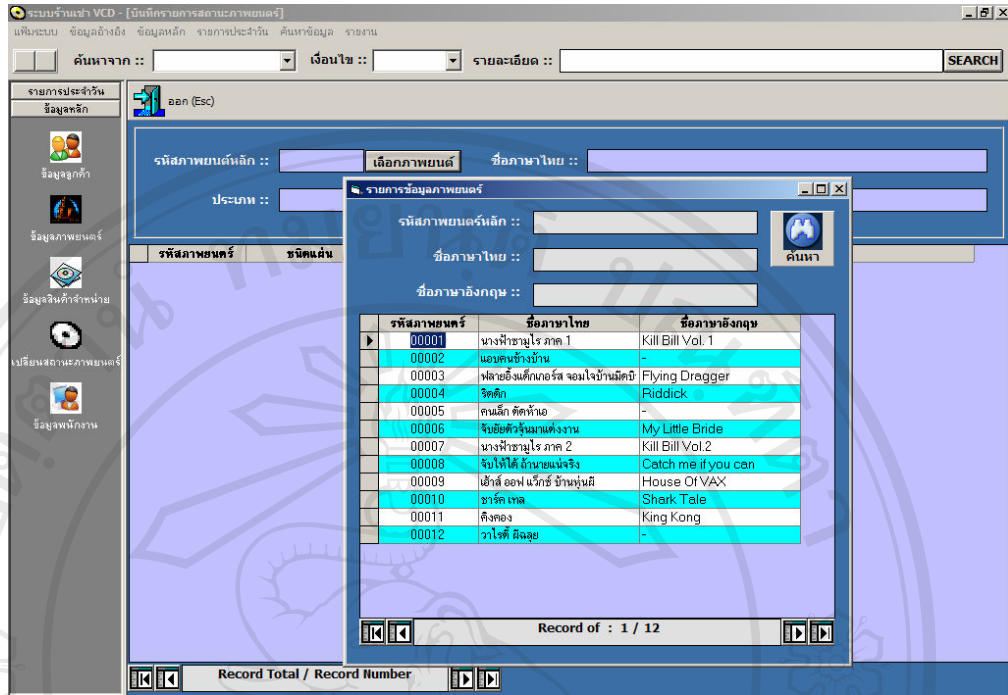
ระบบร้านเช่า VCD - [บันทึกรายการสถานะภาพยนตร์]

แฟ้มระบบ ข้อมูลอ้างอิง ข้อมูลหลัก รายการประจำวัน ค้นหาข้อมูล รายงาน

ค้นหาจาก :: เงื่อนไข :: รายละเอียด :: SEARCH

รายการประจำวัน
ข้อมูลหลัก

ออก (Esc)

ข้อมูลลูกค้า
ข้อมูลภาพยนตร์
ข้อมูลสินค้าจำหน่าย
เปลี่ยนสถานะภาพยนตร์
ข้อมูลพนักงาน

รหัสภาพยนต์หลัก :: เลือกภาพยนต์ ชื่อภาษาไทย ::

ประเภท ::

รหัสภาพยนตร์ ชนิดแผ่น

รายการข้อมูลภาพยนตร์

รหัสภาพยนตร์หลัก ::

ชื่อภาษาไทย ::

ชื่อภาษาอังกฤษ ::

ค้นหา

| รหัสภาพยนตร์ | ชื่อภาษาไทย | ชื่อภาษาอังกฤษ |
|---|---|---|
| 00001 | นางฟ้าซามูไร ภาค 1 | Kill Bill Vol. 1 |
| 00002 | แอบคนข้างบ้าน | - |
| 00003 | ฟลายอิ้งแด็กเกอร์ส จอมใจบ้านมีดบิน | Flying Dragger |
| 00004 | ริดดิก | Riddick |
| 00005 | คนเล็ก ติดห้าเอ | - |
| 00006 | จับยัยตัวจุ้นมาแต่งงาน | My Little Bride |
| 00007 | นางฟ้าซามูไร ภาค 2 | Kill Bill Vol.2 |
| 00008 | จับให้ได้ ถ้านายแน่จริง | Catch me if you can |
| 00009 | เฮ้าส์ ออฟ แว็กซ์ บ้านหุ่นผี | House Of VAX |
| 00010 | ชาร์ค เทล | Shark Tale |
| 00011 | คิงคอง | King Kong |
| 00012 | วาไรตี้ ผีฉลุย | - |

Record of : 1 / 12

Record Total / Record Number